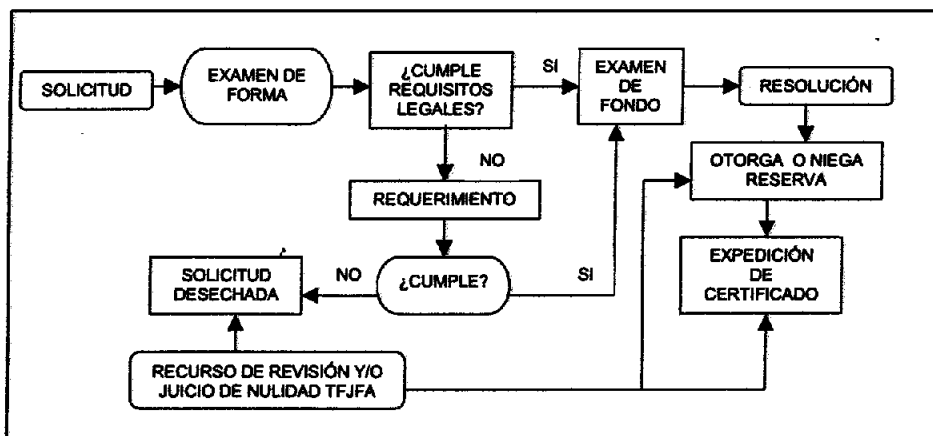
SOLICITUD

EXAMEN DE FORMA

¿CUMPLE REQUISITOS LEGALES?

SI

EXAMEN DE FONDO

RESOLUCIÓN

NO

OTORGA O NIEGA RESERVA

REQUERIMIENTO

SOLICITUD DESECHADA

NO

¿CUMPLE?

SI

EXPEDICIÓN DE CERTIFICADO

RECURSO DE REVISIÓN Y/O JUICIO DE NULIDAD TFJFA